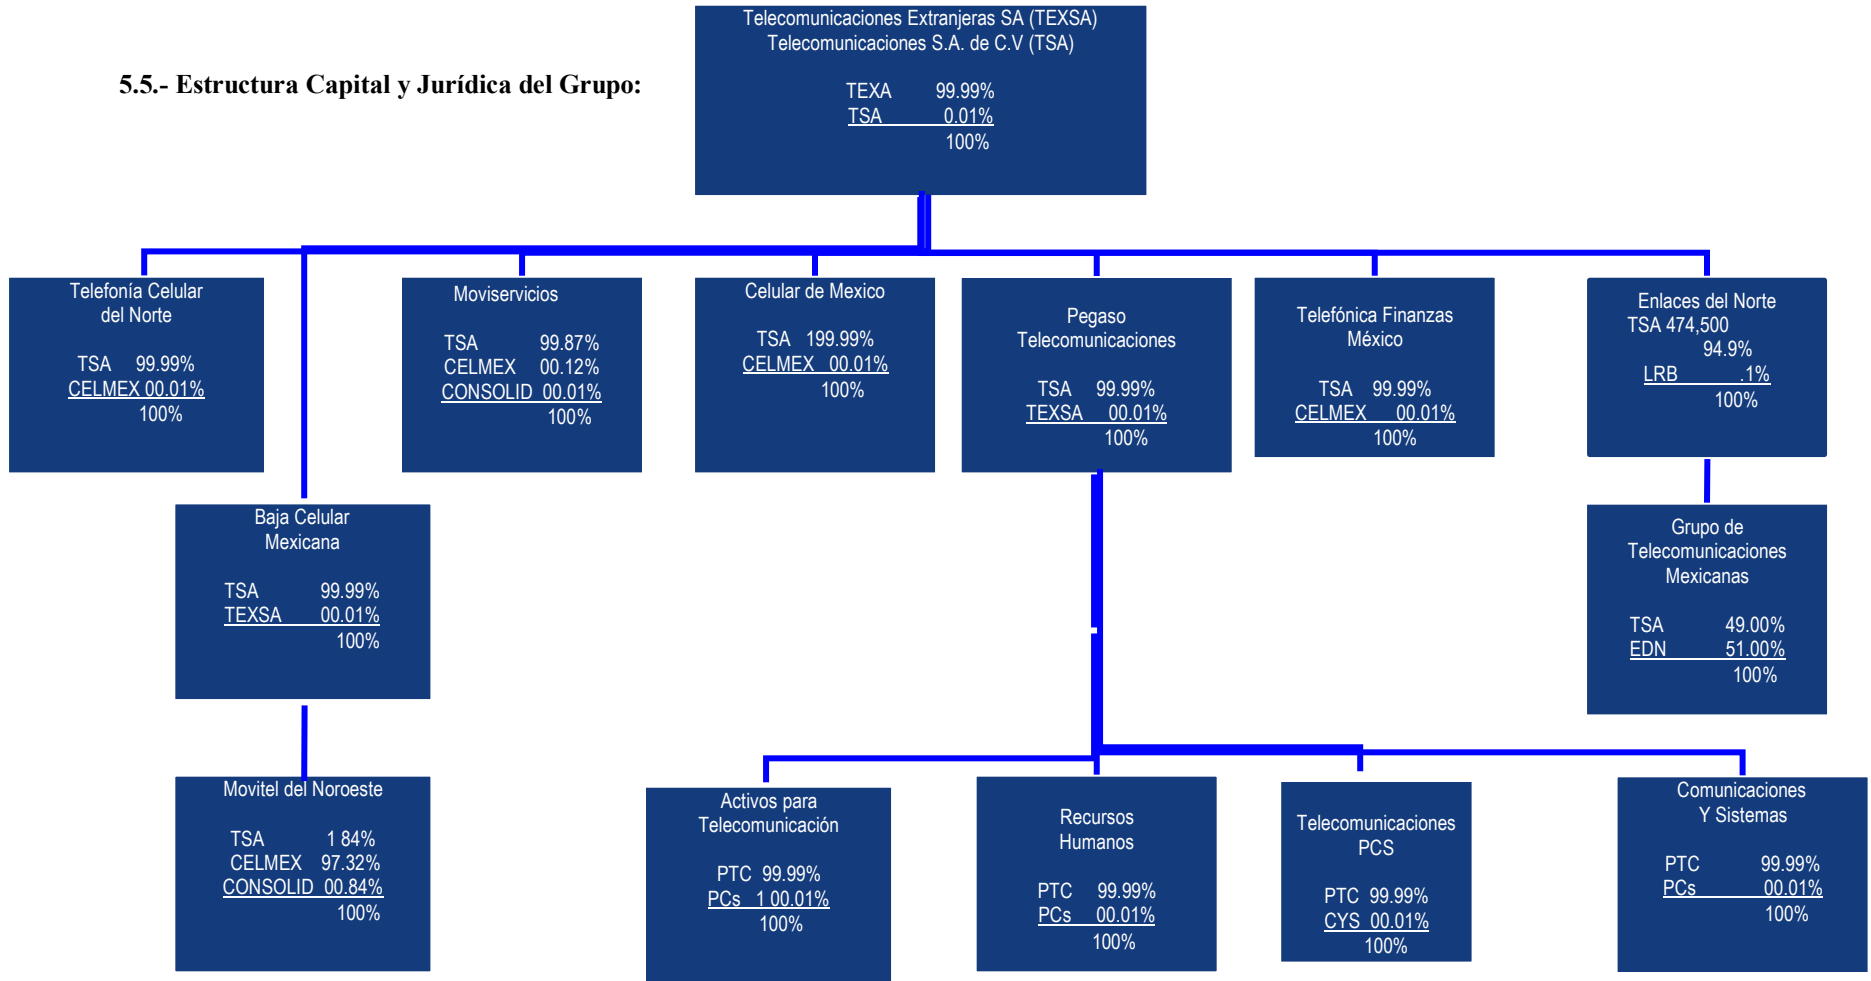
5.5.- Estructura Capital y Jurídica del Grupo:

Telecomunicaciones Extranjeras SA (TEXSA)
Telecomunicaciones S.A. de C.V (TSA)

TEXA 99.99%
TSA 0.01%
100%

Telefonía Celular del Norte

TSA 99.99%
CELMEX 00.01%
100%

Moviservicios

TSA 99.87%
CELMEX 00.12%
CONSOLID 00.01%
100%

Celular de Mexico

TSA 199.99%
CELMEX 00.01%
100%

Pegaso Telecomunicaciones

TSA 99.99%
TEXSA 00.01%
100%

Telefónica Finanzas México

TSA 99.99%
CELMEX 00.01%
100%

Enlaces del Norte
TSA 474,500
94.9%
LRB .1%
100%

Baja Celular Mexicana

TSA 99.99%
TEXSA 00.01%
100%

Grupo de Telecomunicaciones Mexicanas

TSA 49.00%
EDN 51.00%
100%

Movitel del Noroeste

TSA 1 84%
CELMEX 97.32%
CONSOLID 00.84%
100%

Activos para Telecomunicación

PTC 99.99%
PCs 1 00.01%
100%

Recursos Humanos

PTC 99.99%
PCs 00.01%
100%

Telecomunicaciones PCS

PTC 99.99%
CYS 00.01%
100%

Comunicaciones Y Sistemas

PTC 99.99%
PCs 00.01%
100%